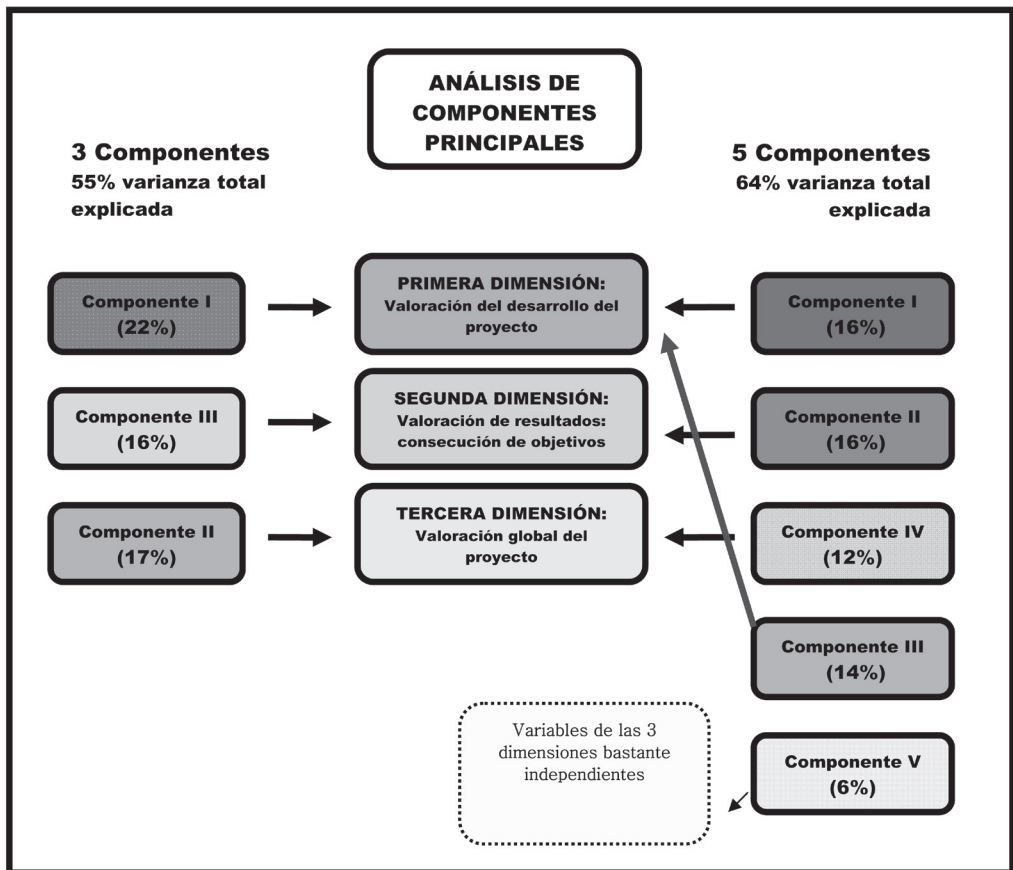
ANÁLISIS DE COMPONENTES PRINCIPALES

3 Componentes
55% varianza total explicada

5 Componentes
64% varianza total explicada

Componente I
(22%)

PRIMERA DIMENSIÓN:
Valoración del desarrollo del proyecto

Componente I
(16%)

Componente III
(16%)

SEGUNDA DIMENSIÓN:
Valoración de resultados: consecución de objetivos

Componente II
(16%)

Componente II
(17%)

TERCERA DIMENSIÓN:
Valoración global del proyecto

Componente IV
(12%)

Componente III
(14%)

Variables de las 3 dimensiones bastante independientes

Componente V
(6%)